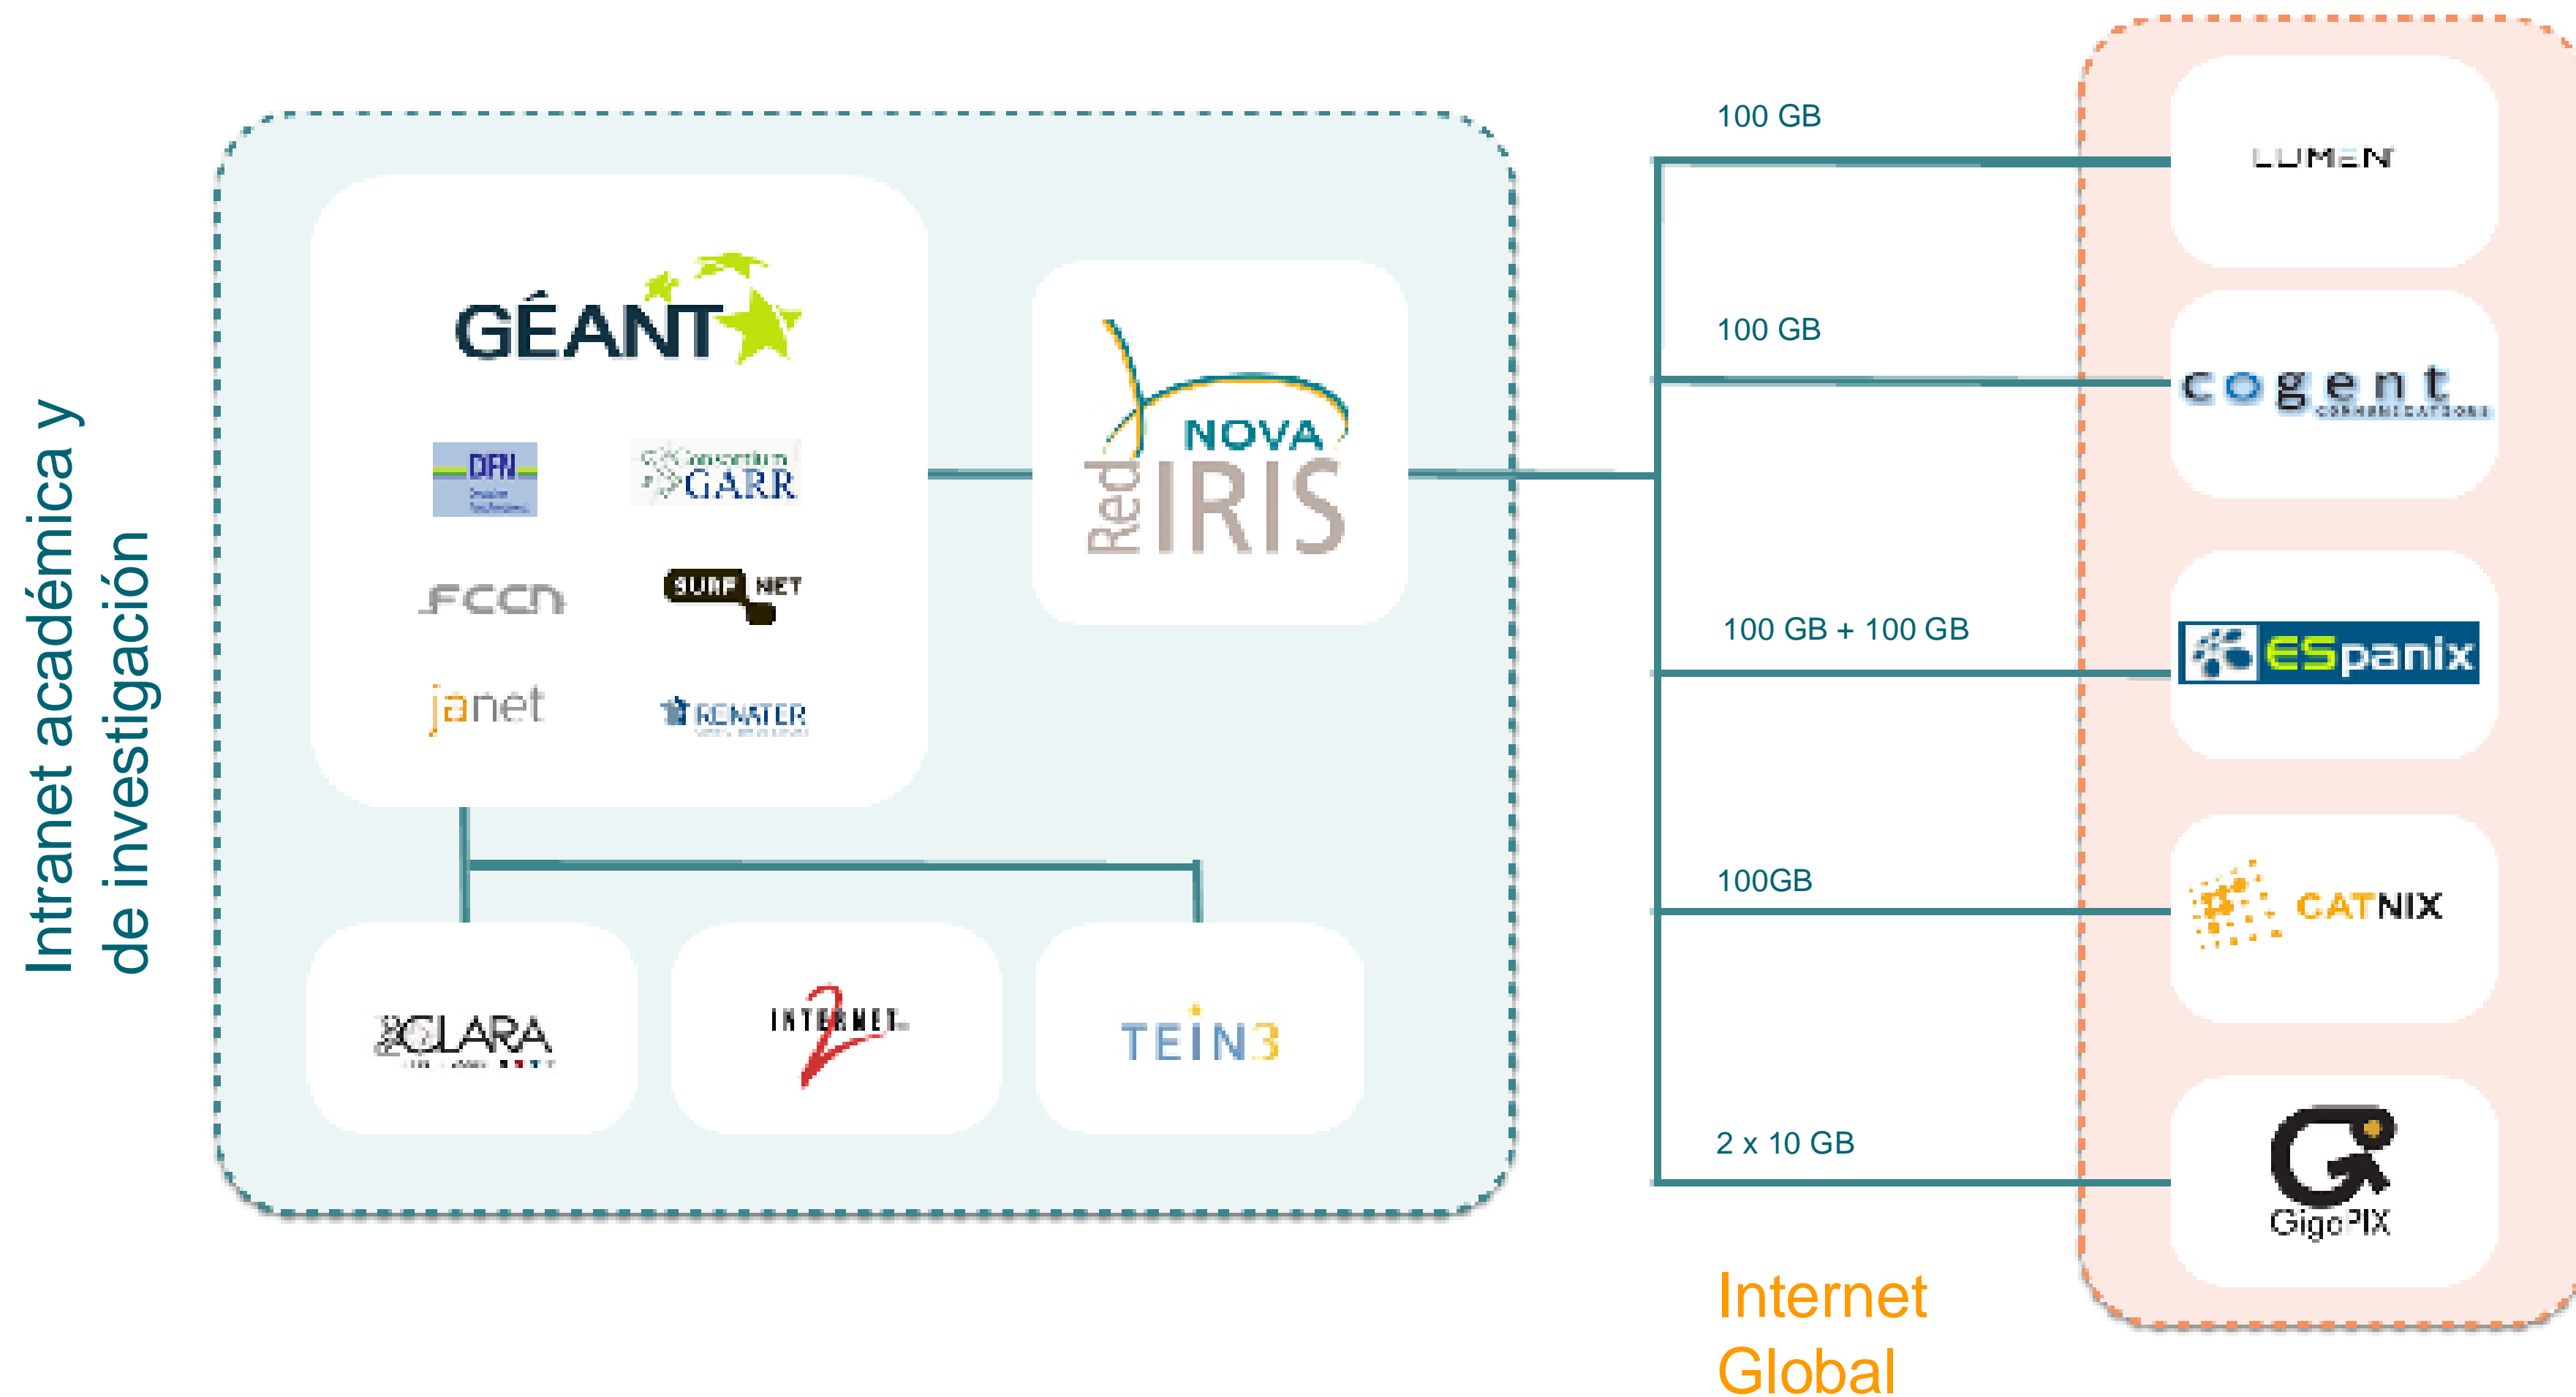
Intranet académica y de investigación

GÉANT

DFN

GARR

FCCN

SURF NET

janet

RENATER

Red NOVA IRIS

CLARA

INTERNET 2

TEIN3

100 GB

100 GB

100 GB + 100 GB

100GB

2 x 10 GB

LUMEN

cogent

ESpanix

CATNIX

GigaPIX

Internet Global